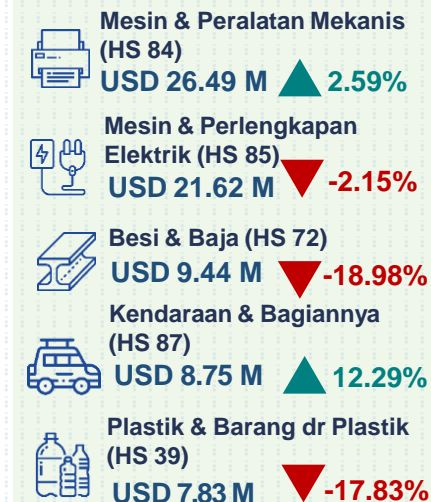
Mesin & Peralatan Mekanis (HS 84)
USD 26.49 M 2.59%

Mesin & Perlengkapan Elektrik (HS 85)
USD 21.62 M -2.15%

Besi & Baja (HS 72)
USD 9.44 M -18.98%

Kendaraan & Bagiannya (HS 87)
USD 8.75 M 12.29%

Plastik & Barang dr Plastik (HS 39)
USD 7.83 M -17.83%